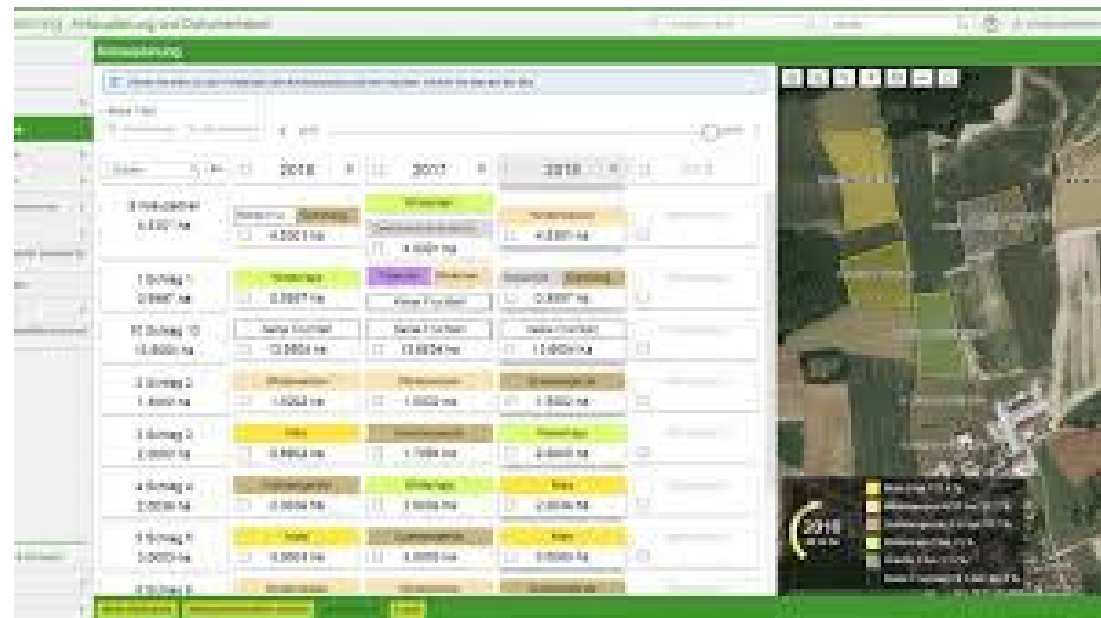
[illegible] Anbauplanung und Dokumentation

Anbauplanung

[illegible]

2016 2017 2018

0 Hofkoppel
4,8301 ha
4,8301 ha
4,8301 ha
4,8301 ha

1 Schlag 1
2,8697 ha
2,8697 ha
Keine Frucht
2,8697 ha

15 Schlag 15
13,8024 ha
Keine Frucht
13,8024 ha
Keine Frucht
13,8024 ha
Keine Frucht
13,8024 ha

2 Schlag 2
1,5002 ha
1,5002 ha
1,5002 ha
1,5002 ha

3 Schlag 3
2,8000 ha
Mais
2,8000 ha
2,8000 ha
2,8000 ha

4 Schlag 4
2,0006 ha
2,0006 ha
2,0006 ha
Mais
2,0006 ha

5 Schlag 5
3,0000 ha
Mais
3,0000 ha
3,0000 ha
Mais
3,0000 ha

6 Schlag 6

2018